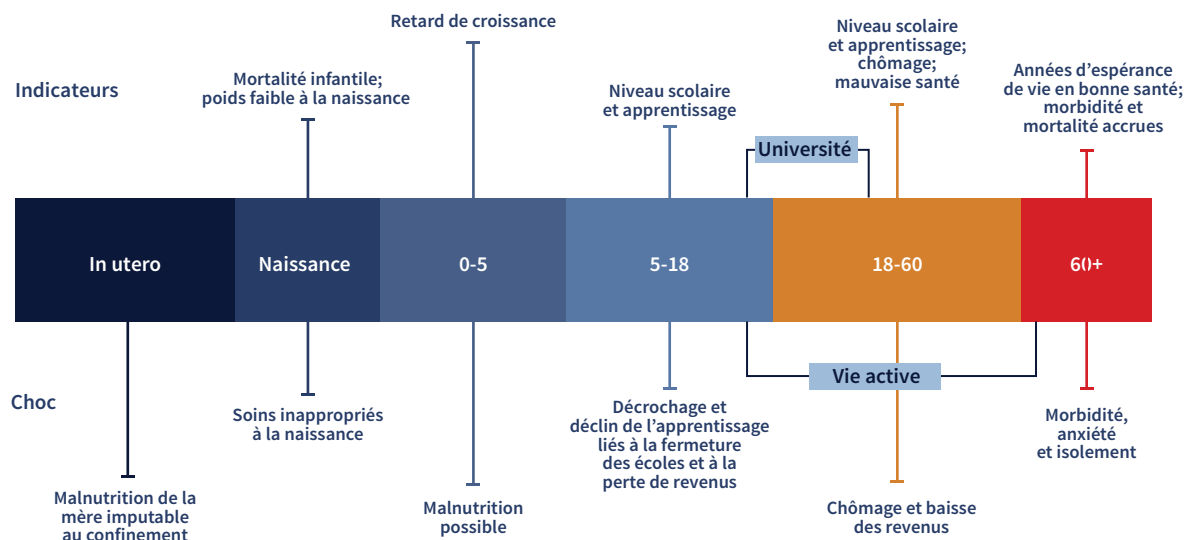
Indicateurs

Retard de croissance

Mortalité infantile; poids faible à la naissance

Niveau scolaire et apprentissage

Niveau scolaire et apprentissage; chômage; mauvaise santé

Années d'espérance de vie en bonne santé; morbidité et mortalité accrues

Université

In utero

Naissance

0-5

5-18

18-60

60+

Vie active

Choc

Soins inappropriés à la naissance

Décrochage et déclin de l'apprentissage liés à la fermeture des écoles et à la perte de revenus

Morbidité, anxiété et isolement

Malnutrition de la mère imputable au confinement

Malnutrition possible

Chômage et baisse des revenus